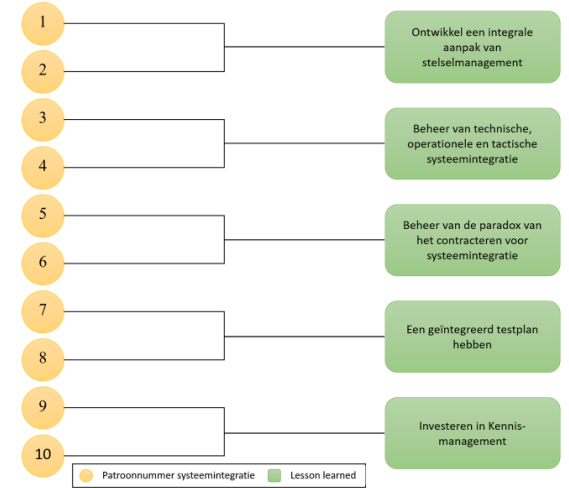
1

2

Ontwikkel een integrale aanpak van stelselmanagement

3

4

Beheer van technische, operationele en tactische systeemintegratie

5

6

Beheer van de paradox van het contracteren voor systeemintegratie

7

8

Een geïntegreerd testplan hebben

9

10

Investeren in Kennis-management

Patroonnummer systeemintegratie

Lesson learned